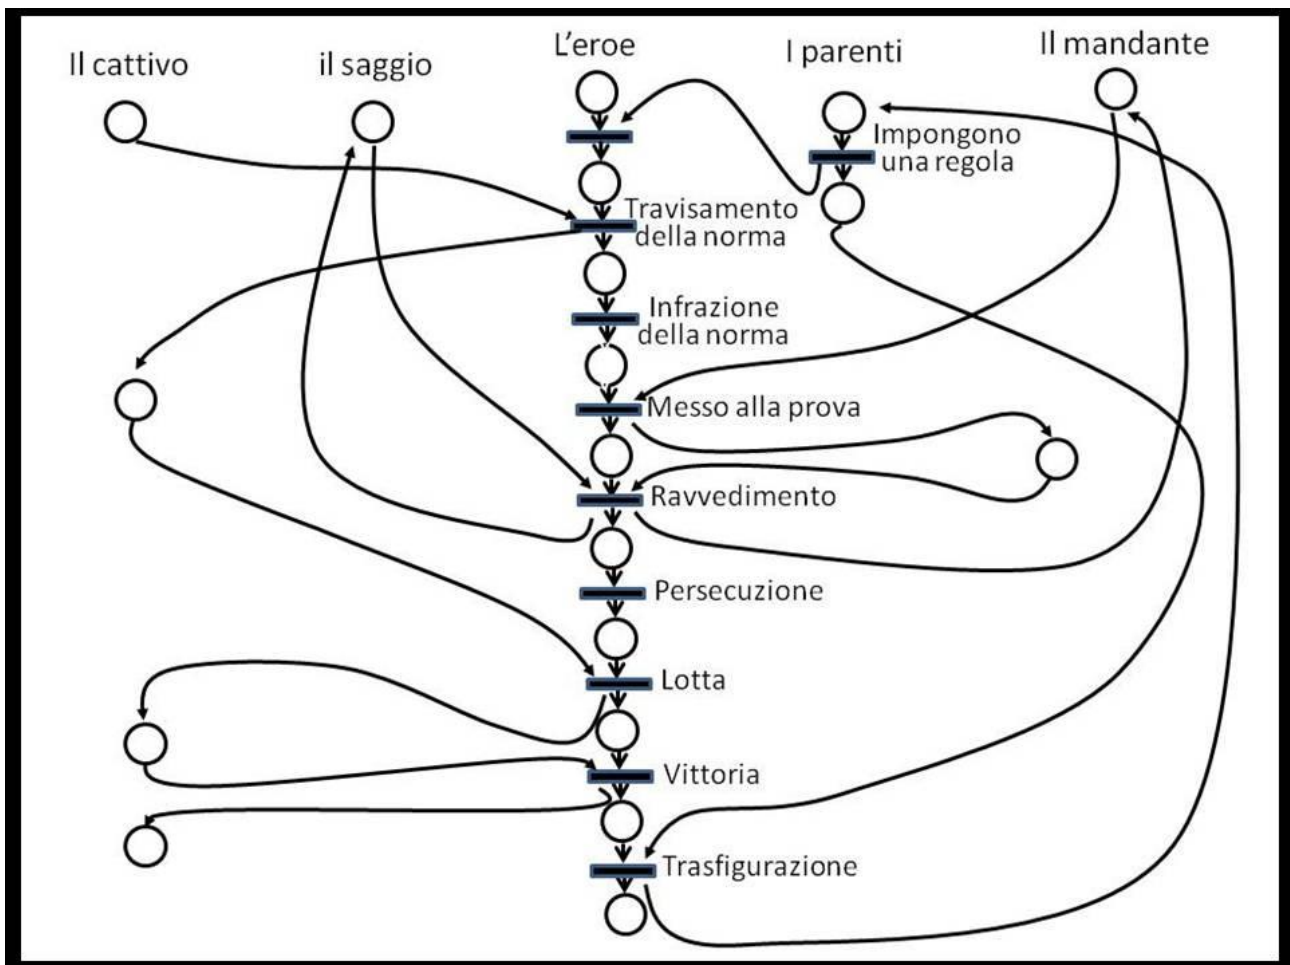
Il cattivo

il saggio

L'eroe

I parenti

Il mandante

Impongono una regola

Travisamento della norma

Infrazione della norma

Messo alla prova

Ravvedimento

Persecuzione

Lotta

Vittoria

Trasfigurazione